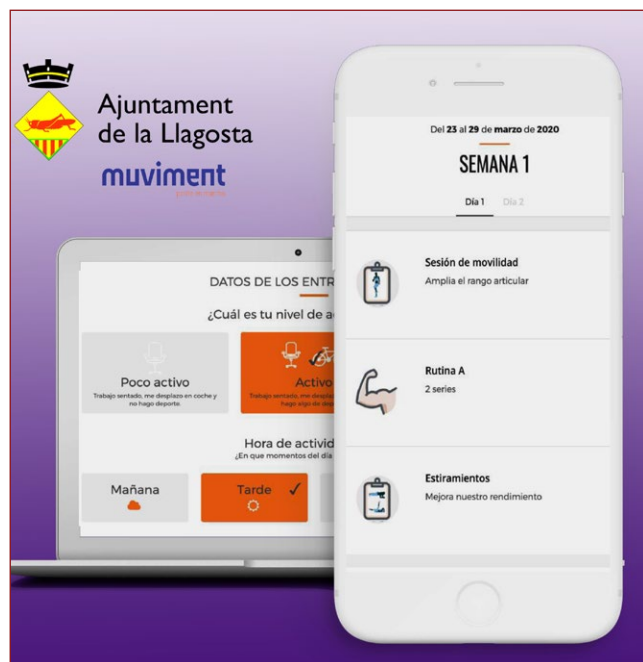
Ajuntament de la Llagosta

muviment

DATOS DE LOS ENTR

¿Cuál es tu nivel de a

Poco activo
Trabajo sentado, me desplazo en coche y no hago deporte.

Activo
Trabajo sentado, me desplaz hago algo de dep

Hora de activid
¿En que momentos del día

Mañana

Tarde ✓

Del 23 al 29 de marzo de 2020

SEMANA 1

Día 1 Día 2

Sesión de movilidad
Amplia el rango articular

Rutina A
2 series

Estiramientos
Mejora nuestro rendimiento